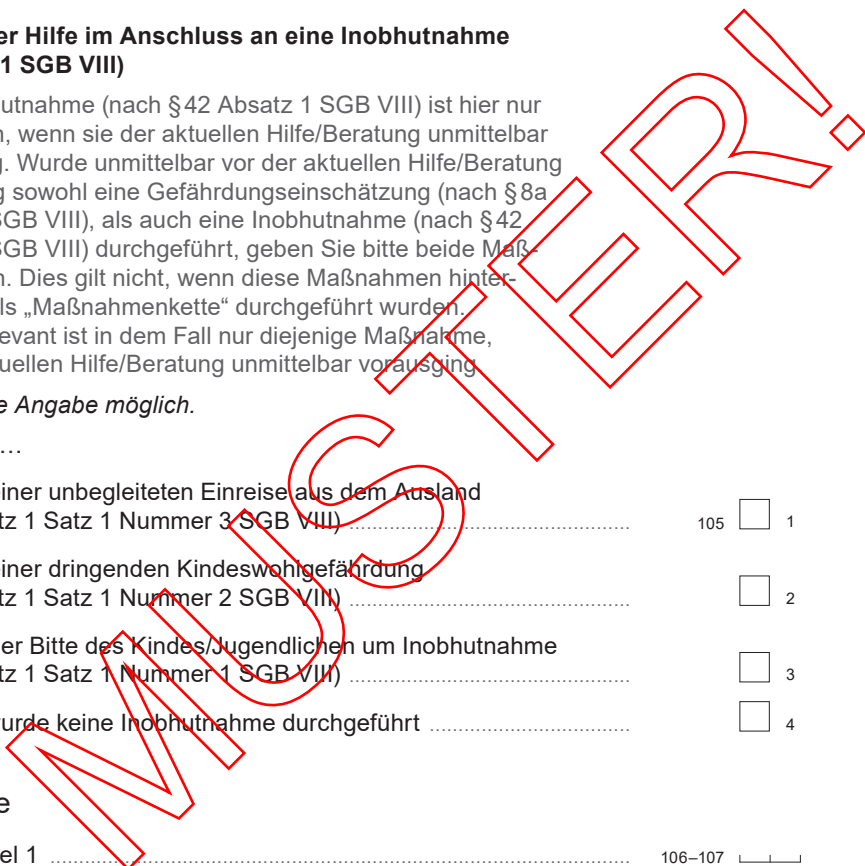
er Hilfe im Anschluss an eine Inobhutnahme
1 SGB VIII)

utnahme (nach § 42 Absatz 1 SGB VIII) ist hier nur n, wenn sie der aktuellen Hilfe/Beratung unmittelbar g. Wurde unmittelbar vor der aktuellen Hilfe/Beratung g sowohl eine Gefährdungseinschätzung (nach § 8a SGB VIII), als auch eine Inobhutnahme (nach § 42 SGB VIII) durchgeführt, geben Sie bitte beide Maßn. Dies gilt nicht, wenn diese Maßnahmen hinterls „Maßnahmenkette" durchgeführt wurden. evant ist in dem Fall nur diejenige Maßnahme, uellen Hilfe/Beratung unmittelbar vorausging.

e Angabe möglich.

…

iner unbegleiteten Einreise aus dem Ausland
tz 1 Satz 1 Nummer 3 SGB VIII) ............ 105 ☐ 1

iner dringenden Kindeswohlgefährdung
tz 1 Satz 1 Nummer 2 SGB VIII) ............ ☐ 2

er Bitte des Kindes/Jugendlichen um Inobhutnahme
tz 1 Satz 1 Nummer 1 SGB VIII) ............ ☐ 3

urde keine Inobhutnahme durchgeführt ............ ☐ 4

e

el 1 ............ 106–107

MUSTER!